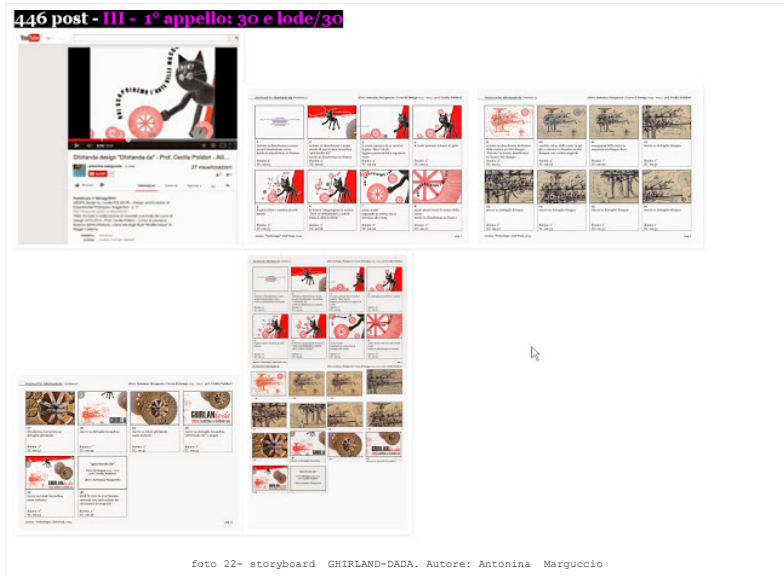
446 post - III - 1° appello: 30 e lode/30

Ghirlanda design "Ghirlanda-da" - Prof. Cecilia Polidori - All...

27 visualizzazioni

GHIRLAN

foto 22- storyboard GHIRLAND-DADA. Autore: Antonina Marguccio